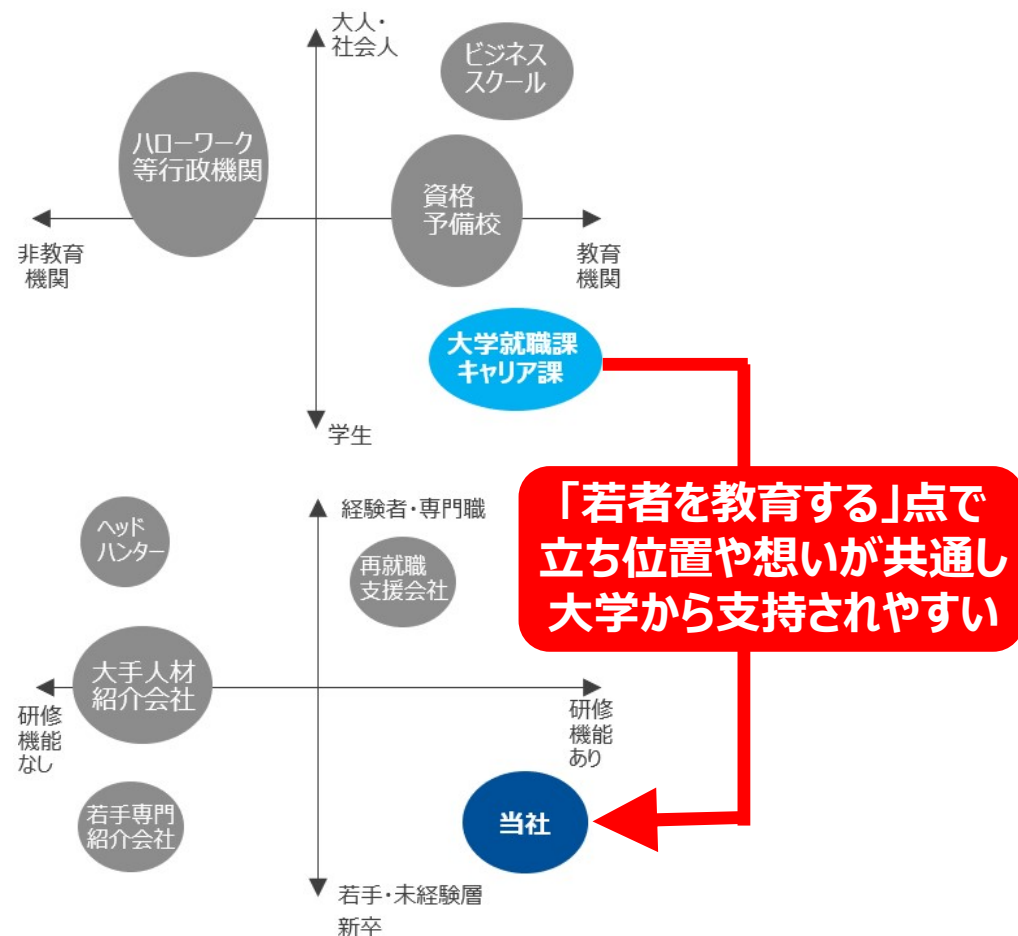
大人・社会人

ビジネススクール

ハローワーク等行政機関

資格予備校

非教育機関

教育機関

大学就職課キャリア課

学生

「若者を教育する」点で立ち位置や想いが共通し大学から支持されやすい

経験者・専門職

ヘッドハンター

再就職支援会社

大手人材紹介会社

研修機能なし

研修機能あり

若手専門紹介会社

当社

若手・未経験層新卒